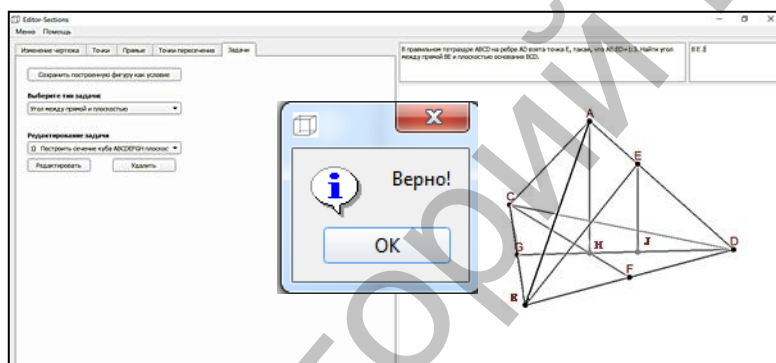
Editor-Sections
Меню Помощь
Изменение чертежа Точки Прямые Точки пересечения Задачи
Сохранить построенную фигуру как условие
Выберите тип задачи
Угол между прямой и плоскостью
Редактирование задачи
0 Построить сечение куба ABCDEFGH плоскос
Редактировать Удалить
В правильном тетраэдре ABCD на ребре AD взята точка E, такая, что AE:ED=1:3. Найти угол между прямой BE и плоскостью основания BCD.
B E ,I
Верно!
OK
A
E
C
G
H
I
D
F
B